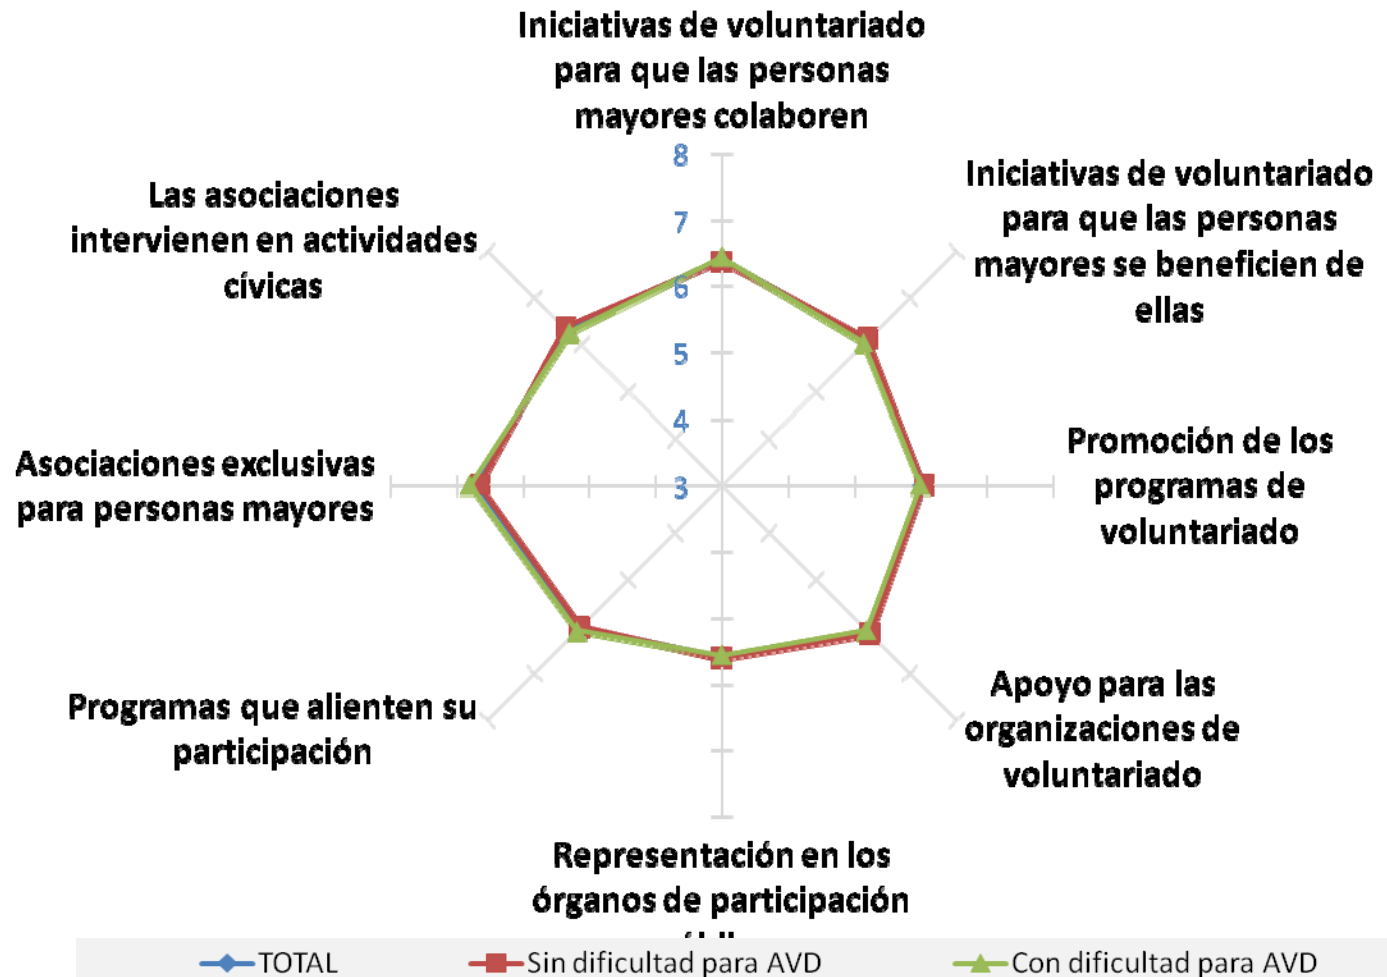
Iniciativas de voluntariado para que las personas mayores colaboren

8
7
6
5
4
3

Iniciativas de voluntariado para que las personas mayores se beneficien de ellas

Promoción de los programas de voluntariado

Apoyo para las organizaciones de voluntariado

Representación en los órganos de participación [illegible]

Programas que alienten su participación

Asociaciones exclusivas para personas mayores

Las asociaciones intervienen en actividades cívicas

TOTAL
Sin dificultad para AVD
Con dificultad para AVD